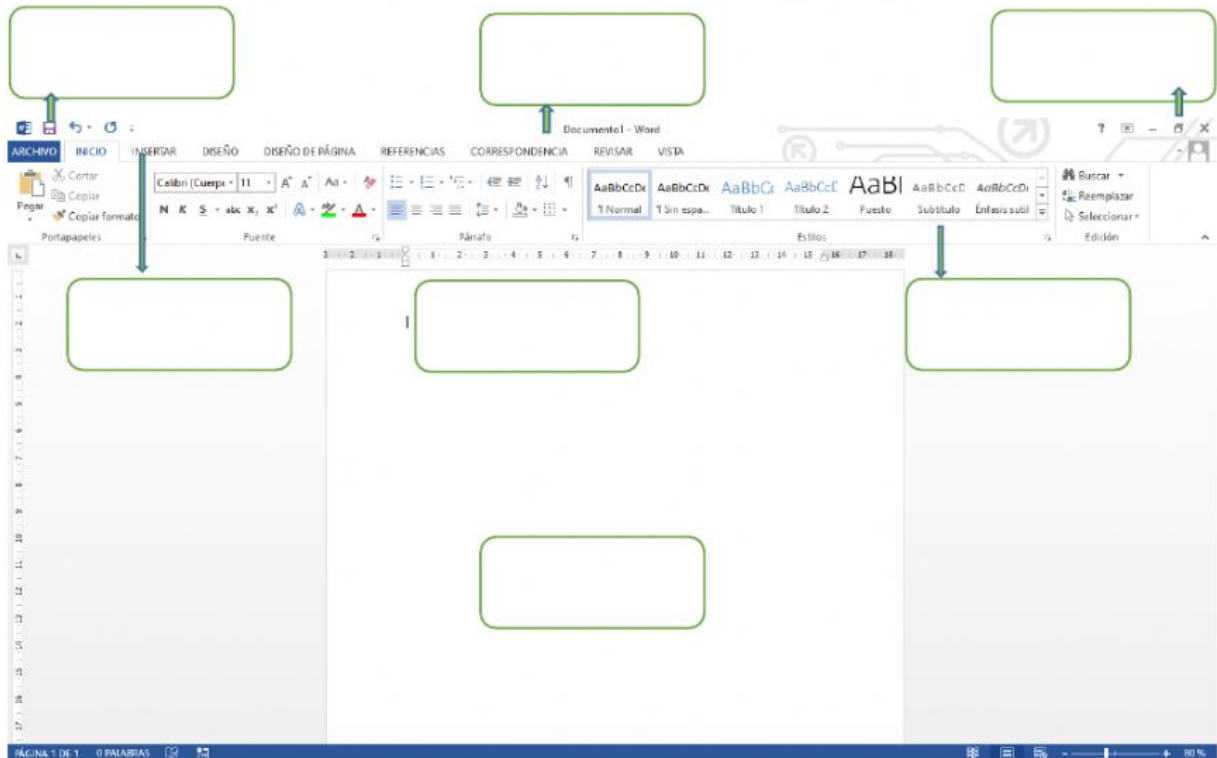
Documento1 - Word

? – ✕

ARCHIVO INICIO INSERTAR DISEÑO DISEÑO DE PÁGINA REFERENCIAS CORRESPONDENCIA REVISAR VISTA

Cortar
Copiar
Pegar
Copiar formato
Portapapeles

Calibri (Cuerpo 11 A A Aa
N K S abc $x_2$ $x^2$
Fuente

Párrafo

AaBbCcDc ¶ Normal
AaBbCcDc ¶ Sin espa...
AaBbCc Título 1
AaBbCcC Título 2
AaBl Puesto
AaBbCcD Subtítulo
AaBbCcDi Énfasis sutil
Estilos

Buscar
Reemplazar
Seleccionar
Edición

PÁGINA 1 DE 1 0 PALABRAS

80 %